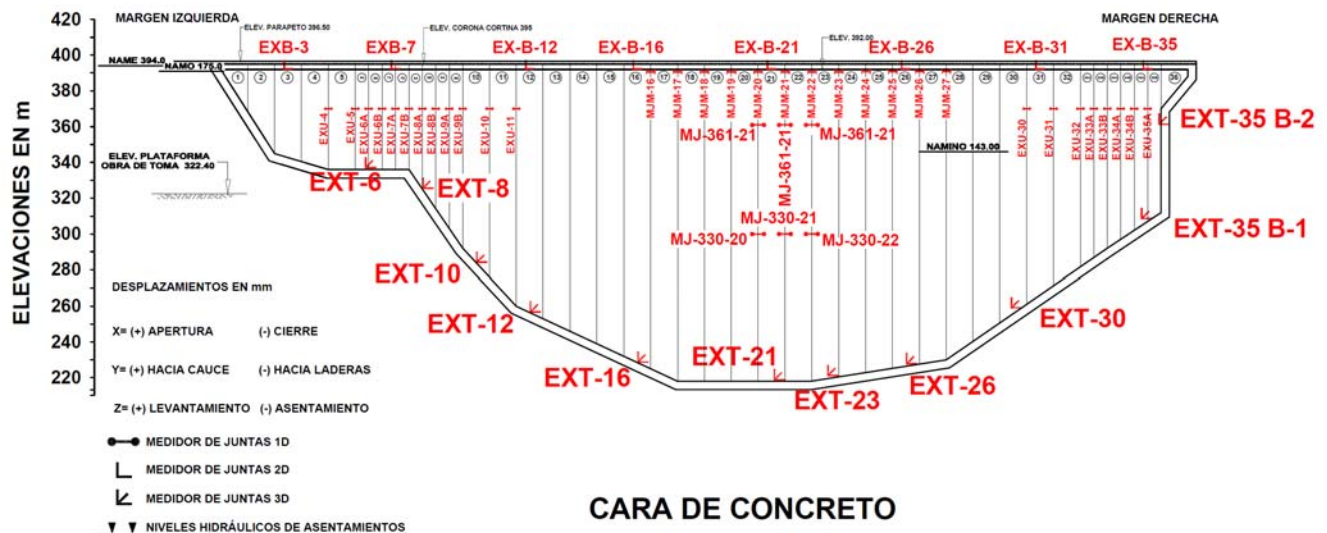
420
400
380
360
340
320
300
280
260
240
220

ELEVACIONES EN m

MARGEN IZQUIERDA
ELEV. PARAPETO 396.50
ELEV. CORONA CORTINA 395
ELEV. 392.00
MARGEN DERECHA

NAME 394.0
NAMO 175.0

EXB-3
EXB-7
EX-B-12
EX-B-16
EX-B-21
EX-B-26
EX-B-31
EX-B-35

1 2 3 4 5 6 7 8 9 10 11 12 13 14 15 16 17 18 19 20 21 22 23 24 25 26 27 28 29 30 31 32 33 34 35 36

EXU-4
EXU-5
EXU-6A
EXU-6B
EXU-7A
EXU-7B
EXU-8A
EXU-8B
EXU-9A
EXU-9B
EXU-10
EXU-11

MJM-16
MJM-17
MJM-18
MJM-19
MJM-20
MJM-21
MJM-22
MJM-23
MJM-24
MJM-25
MJM-26
MJM-27

MJ-361-21
MJ-361-21
MJ-361-21

NAMINO 143.00

EXU-30
EXU-31
EXU-32
EXU-33A
EXU-33B
EXU-34A
EXU-34B
EXU-35A

EXT-35 B-2

ELEV. PLATAFORMA OBRA DE TOMA 322.40

EXT-6
EXT-8

MJ-330-21
MJ-330-20
MJ-330-22

EXT-35 B-1

EXT-10
EXT-12
EXT-16
EXT-21
EXT-23
EXT-26
EXT-30

DESPLAZAMIENTOS EN mm

X= (+) APERTURA (-) CIERRE

Y= (+) HACIA CAUCE (-) HACIA LADERAS

Z= (+) LEVANTAMIENTO (-) ASENTAMIENTO

MEDIDOR DE JUNTAS 1D
MEDIDOR DE JUNTAS 2D
MEDIDOR DE JUNTAS 3D
NIVELES HIDRÁULICOS DE ASENTAMIENTOS

CARA DE CONCRETO